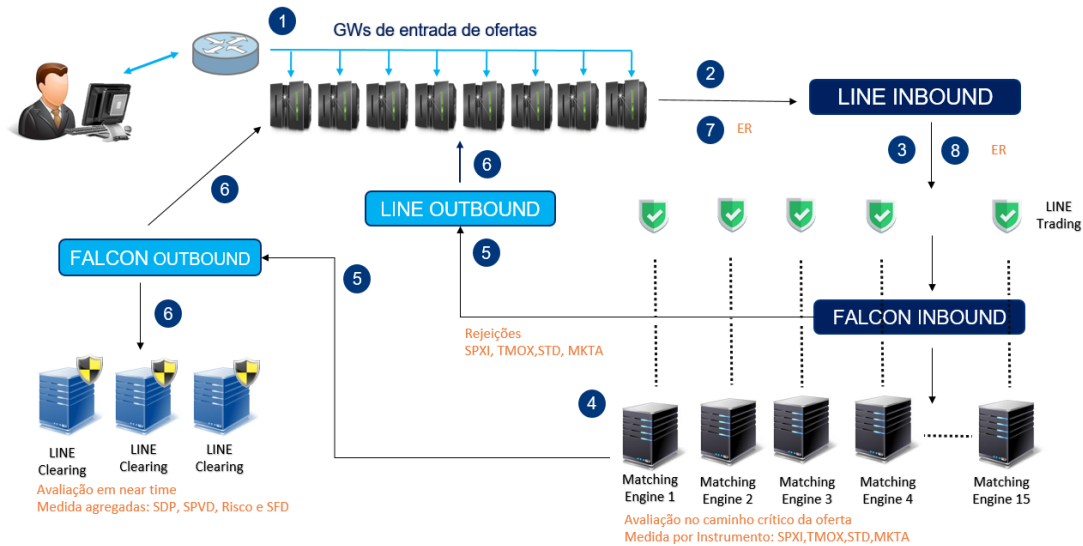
1

GWs de entrada de ofertas

2

LINE INBOUND

7 ER

3

8 ER

6

6

LINE OUTBOUND

LINE Trading

FALCON OUTBOUND

5

5

6

FALCON INBOUND

Rejeições
SPXI, TMOX,STD, MKTA

4

LINE Clearing

LINE Clearing

LINE Clearing

Avaliação em near time
Medida agregadas: SDP, SPVD, Risco e SFD

Matching Engine 1

Matching Engine 2

Matching Engine 3

Matching Engine 4

Matching Engine 15

Avaliação no caminho crítico da oferta
Medida por Instrumento: SPXI,TMOX,STD,MKTA